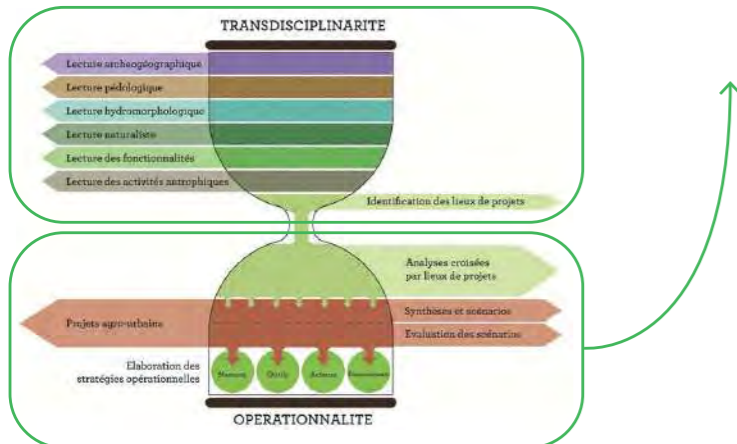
TRANSDISCIPLINARITE

Lecture archeogéographique

Lecture pédologique

Lecture hydromorphologique

Lecture naturaliste

Lecture des fonctionnalités

Lecture des activités antrophiques

Identification des lieux de projets

Analyses croisées par lieux de projets

Synthèses et scénarios

Projets agro-urbains

Evaluation des scénarios

Elaboration des stratégies opérationnelles

Moyens

Outils

Acteurs

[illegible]

OPERATIONNALITE